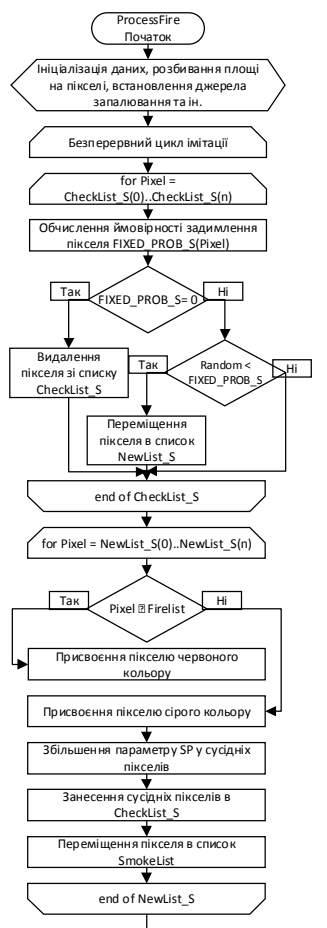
ProcessFire
Початок

Ініціалізація даних, розбивання площі на пікселі, встановлення джерела запалювання та ін.

Безперервний цикл імітації

for Pixel = CheckList_S(0)..CheckList_S(n)

Обчислення ймовірності задимлення пікселя FIXED_PROB_S(Pixel)

FIXED_PROB_S= 0

Так

Ні

Видалення пікселя зі списку CheckList_S

Random < FIXED_PROB_S

Так

Ні

Переміщення пікселя в список NewList_S

end of CheckList_S

for Pixel = NewList_S(0)..NewList_S(n)

Pixel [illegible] Firelist

Так

Ні

Присвоєння пікселю червоного кольору

Присвоєння пікселю сірого кольору

Збільшення параметру SP у сусідніх пікселів

Занесення сусідніх пікселів в CheckList_S

Переміщення пікселя в список SmokeList

end of NewList_S